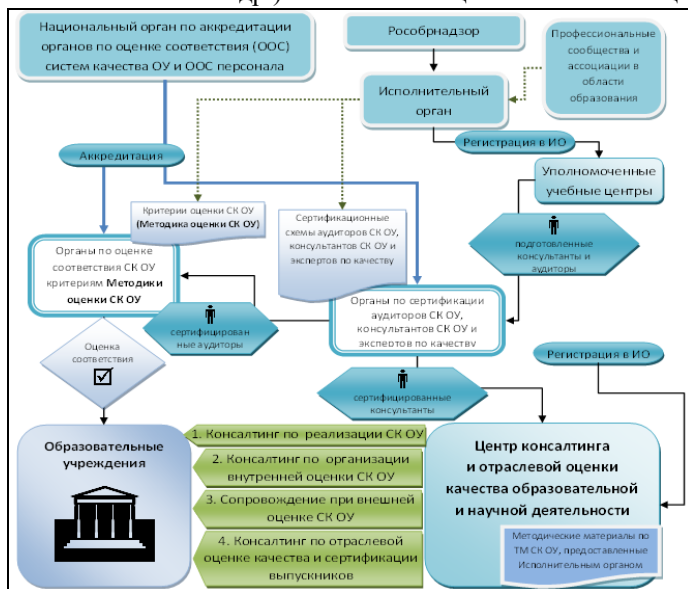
Национальный орган по аккредитации органов по оценке соответствия (ООС) систем качества ОУ и ООС персонала

Рособрнадзор

Профессиональные сообщества и ассоциации в области образования

Исполнительный орган

Регистрация в ИО

Аккредитация

Уполномоченные учебные центры

Критерии оценки СК ОУ (Методика оценки СК ОУ)

Сертификационные схемы аудиторов СК ОУ, консультантов СК ОУ и экспертов по качеству

подготовленные консультанты и аудиторы

Органы по оценке соответствия СК ОУ критериям Методики оценки СК ОУ

Органы по сертификации аудиторов СК ОУ, консультантов СК ОУ и экспертов по качеству

сертифицированные аудиторы

Оценка соответствия

☑

Регистрация в ИО

сертифицированные консультанты

Образовательные учреждения

1. Консалтинг по реализации СК ОУ

2. Консалтинг по организации внутренней оценки СК ОУ

3. Сопровождение при внешней оценке СК ОУ

4. Консалтинг по отраслевой оценке качества и сертификации выпускников

Центр консалтинга и отраслевой оценки качества образовательной и научной деятельности

Методические материалы по ТМ СК ОУ, предоставленные Исполнительным органом